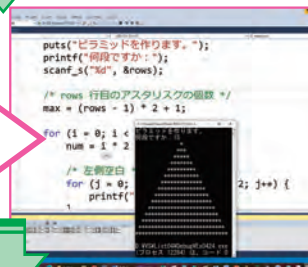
puts("ピラミッドを作ります。");
printf("何段ですか：");
scanf_s("%d", &rows);

/* rows 行目のアスタリスクの個数 */
max = (rows - 1) * 2 + 1;

for (i = 0; i <
num = i * 2

/* 左側空白 *
for (j = 0;
printf("

2; j++) {

ピラミッドを作ります。
何段ですか：15

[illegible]
（プロセス 12340）は、コード 0